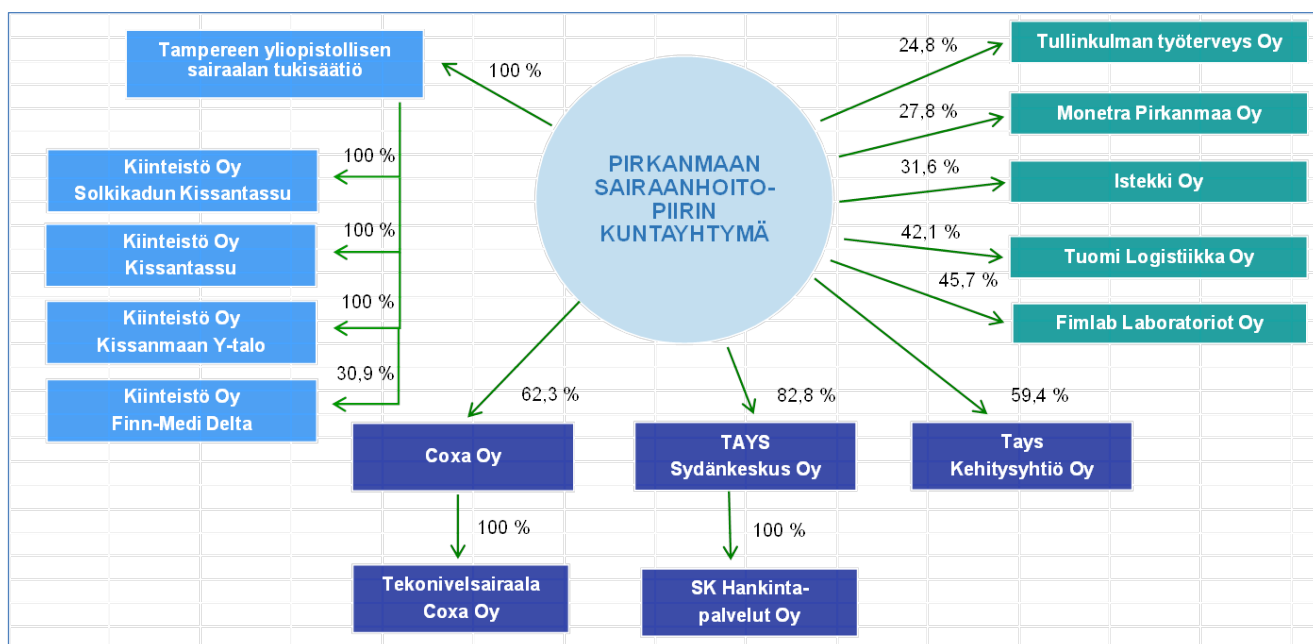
PIRKANMAAN SAIRAANHOITO-PIIRIN KUNTAYHTYMÄ

Tampereen yliopistollisen sairaalan tukisäätiö
100 %

100 %
Kiinteistö Oy Solkikadun Kissantassu

100 %
Kiinteistö Oy Kissantassu

100 %
Kiinteistö Oy Kissanmaan Y-talo

30,9 %
Kiinteistö Oy Finn-Medi Delta

24,8 %
Tullinkulman työterveys Oy

27,8 %
Monetra Pirkanmaa Oy

31,6 %
Istekki Oy

42,1 %
Tuomi Logistiikka Oy

45,7 %
Fimlab Laboratoriot Oy

62,3 %
Coxa Oy

100 %
Tekonivelsairaala Coxa Oy

82,8 %
TAYS Sydänkeskus Oy

100 %
SK Hankinta-palvelut Oy

59,4 %
Tays Kehitysyhtiö Oy